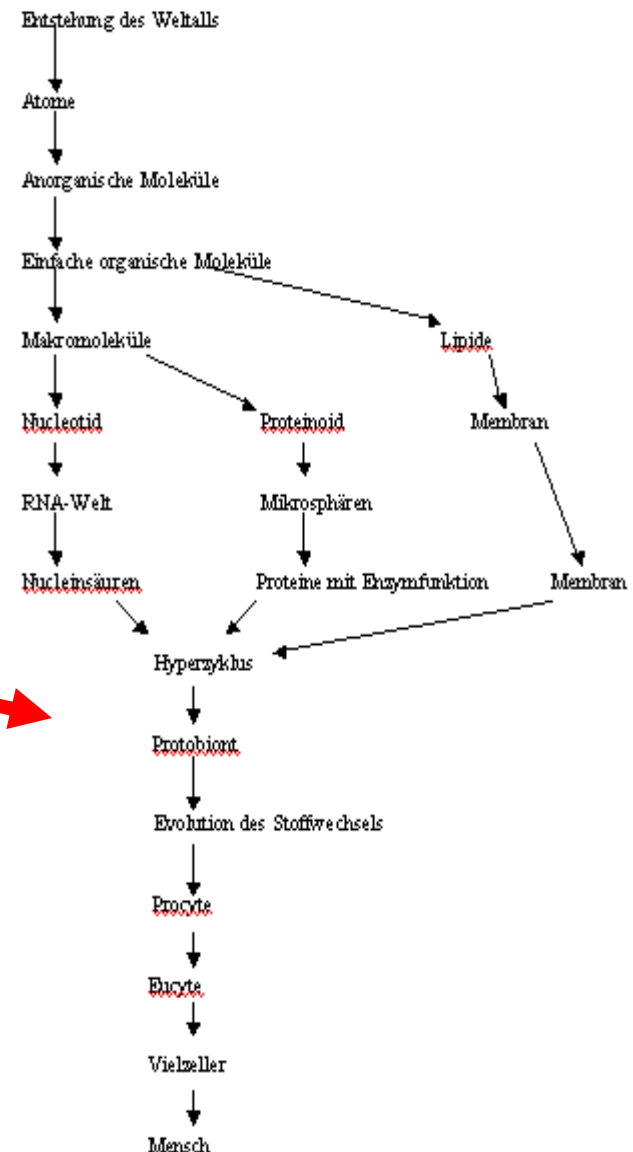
Entstehung des Weltalls

Atome

Anorganische Moleküle

Einfache organische Moleküle

Makromoleküle

Lipide

Nucleotid

Proteinoid

Membran

RNA-Welt

Mikrosphären

Nucleinsäuren

Proteine mit Enzymfunktion

Membran

Hyperzyklus

Protobiont

Evolution des Stoffwechsels

Procyte

Eucyte

Vielzeller

Mensch